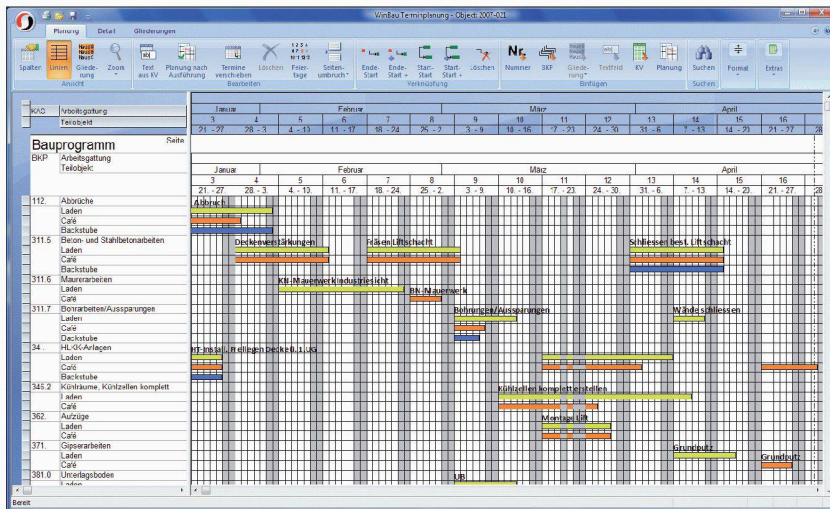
WinBau Terminplanung - Object 2007-021

Planung Detail Gliederungen

Spalten Linien Gliederung Zoom
Ansicht

Text aus KV Planung nach Ausführung Termine verschieben Löschen Feiertage Seitenumbruch
Bearbeiten

Ende-Start Ende-Start + Start-Start Start-Start + Löschen
Verknüpfung

Nummer BKF Gliederung Textfeld KV Planung
Einfügen

Suchen
Suchen

Formal Extras

| KAG | Arbeitsgattung | Januar | | Februar | | | | März | | | | April | | | |
|---|---|---|---|---|---|---|---|---|---|---|---|---|---|---|---|
| | Teilobjekt | 3 | 4 | 5 | 6 | 7 | 8 | 9 | 10 | 11 | 12 | 13 | 14 | 15 | 16 |
| | | 21. - 27. | 28. - 3. | 4. - 10. | 11. - 17. | 18. - 24. | 25. - 2. | 3. - 9. | 10. - 16. | 17. - 23. | 24. - 30. | 31. - 6. | 7. - 13. | 14. - 20. | 21. - 27. |

Bauprogramm
Seite

| BKP | Arbeitsgattung Teilobjekt | Januar | | Februar | | | | März | | | | April | | | |
|---|---|---|---|---|---|---|---|---|---|---|---|---|---|---|---|
| | | 3 | 4 | 5 | 6 | 7 | 8 | 9 | 10 | 11 | 12 | 13 | 14 | 15 | 16 |
| | | 21. - 27. | 28. - 3. | 4. - 10. | 11. - 17. | 18. - 24. | 25. - 2. | 3. - 9. | 10. - 16. | 17. - 23. | 24. - 30. | 31. - 6. | 7. - 13. | 14. - 20. | 21. - 27. |

112. Abbrüche
Laden
Café
Backstube
311.5 Beton- und Stahlbetonarbeiten
Laden
Café
Backstube
311.6 Maurerarbeiten
Laden
Café
311.7 Bohrarbeiten/Aussparungen
Laden
Café
Backstube
34. HLKK-Anlagen
Laden
Café
Backstube
345.2 Kühlräume, Kühlzellen komplett
Laden
Café
362. Aufzüge
Laden
Café
371. Gipserarbeiten
Laden
Café
381.0 Unterlagsboden
Laden

Abbruch
Deckenverstärkungen
Fräsen Liftschacht
Schliessen best. Liftschacht
KN-Mauerwerk Industriesicht
BN-Mauerwerk
Bohrungen/Aussparungen
Wände schliessen
HT-Install. freiliegen Decke 0.1 UG
Kühlzellen komplett erstellen
Montage Lift
Grundputz
Grundputz
UB

Bereit